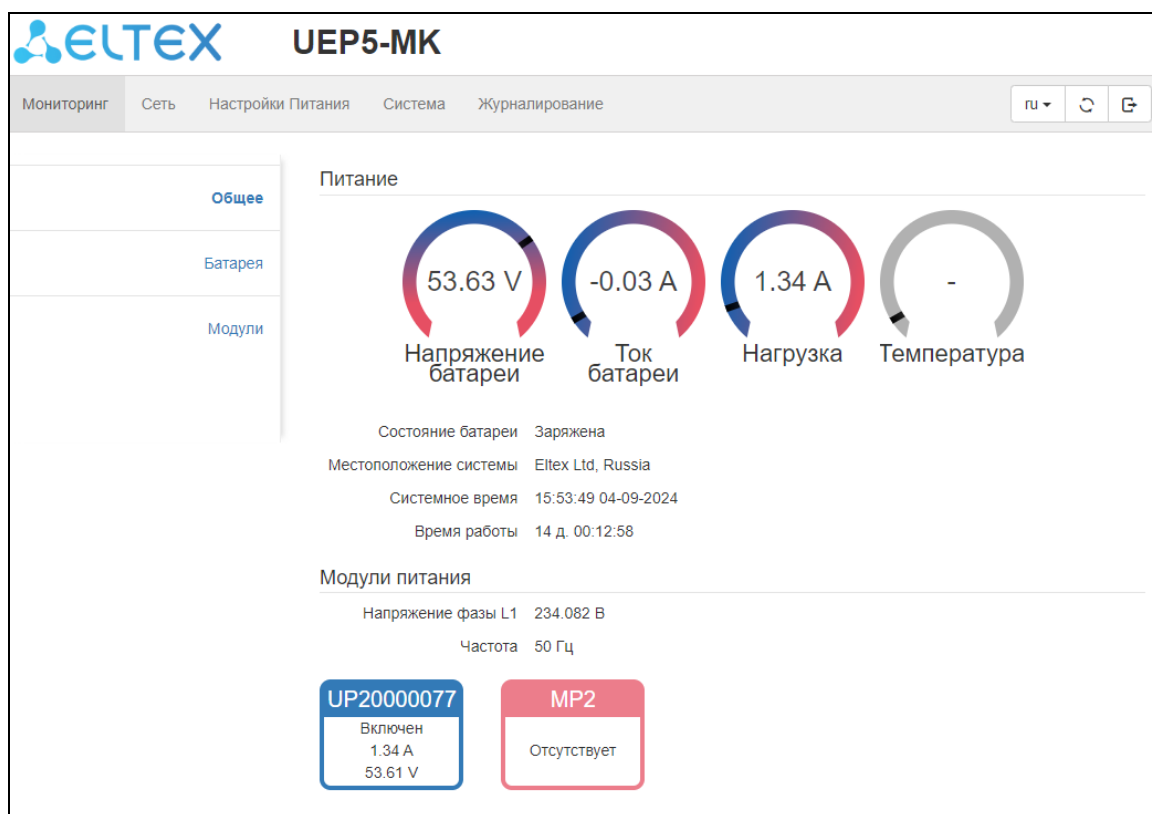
ELTEX UEP5-MK

Мониторинг Сеть Настройки Питания Система Журналирование

ru

Общее

Батарея

Модули

Питание

53.63 V
Напряжение батареи

-0.03 A
Ток батареи

1.34 A
Нагрузка

-
Температура

| | |
|---|---|
| Состояние батареи | Заряжена |
| Местоположение системы | Eltex Ltd, Russia |
| Системное время | 15:53:49 04-09-2024 |
| Время работы | 14 д. 00:12:58 |

Модули питания

| | |
|---|---|
| Напряжение фазы L1 | 234.082 В |
| Частота | 50 Гц |

UP20000077
Включен
1.34 A
53.61 V

MP2
Отсутствует